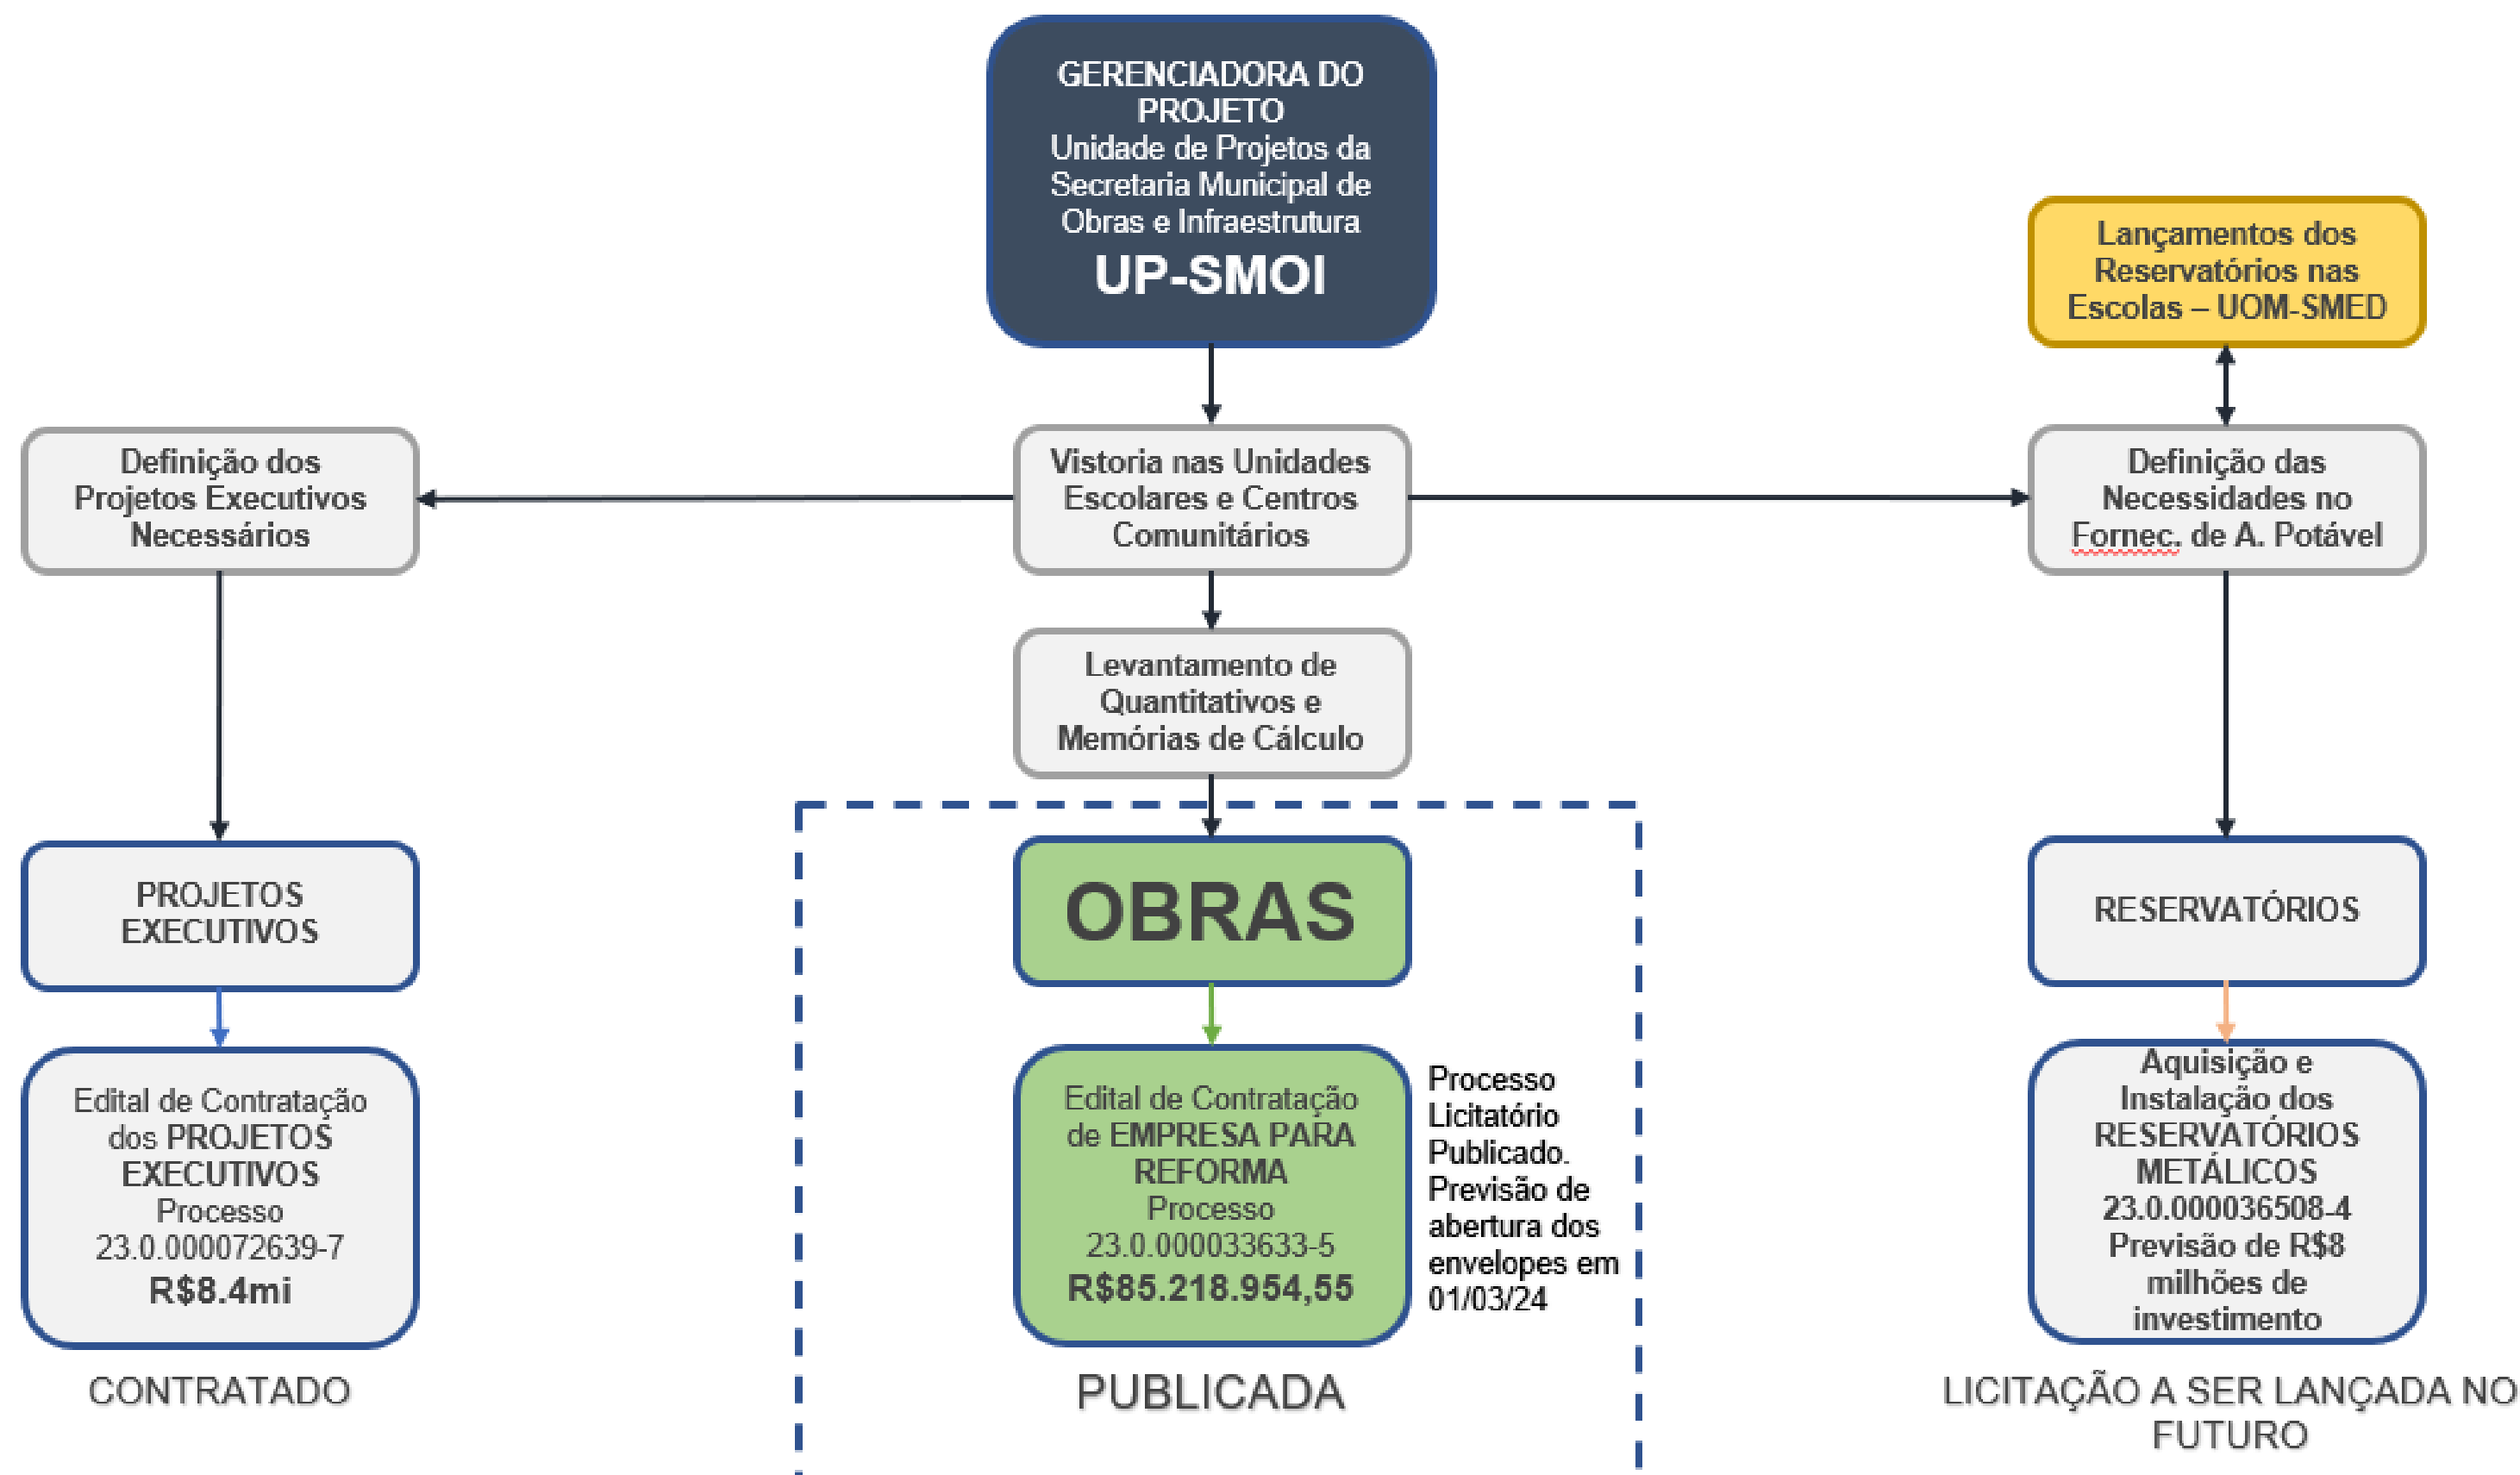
GERENCIADORA DO PROJETO
Unidade de Projetos da Secretaria Municipal de Obras e Infraestrutura
UP-SMOI

Lançamentos dos Reservatórios nas Escolas – UOM-SMED

Definição dos Projetos Executivos Necessários

Vistoria nas Unidades Escolares e Centros Comunitários

Definição das Necessidades no Fornec. de A. Potável

Levantamento de Quantitativos e Memórias de Cálculo

PROJETOS EXECUTIVOS

OBRAS

RESERVATÓRIOS

Edital de Contratação dos PROJETOS EXECUTIVOS
Processo
23.0.000072639-7
R$8.4mi

CONTRATADO

Edital de Contratação de EMPRESA PARA REFORMA
Processo
23.0.000033633-5
R$85.218.954,55

Processo Licitatório Publicado. Previsão de abertura dos envelopes em 01/03/24

PUBLICADA

Aquisição e Instalação dos RESERVATÓRIOS METÁLICOS
23.0.000036508-4
Previsão de R$8 milhões de investimento

LICITAÇÃO A SER LANÇADA NO FUTURO